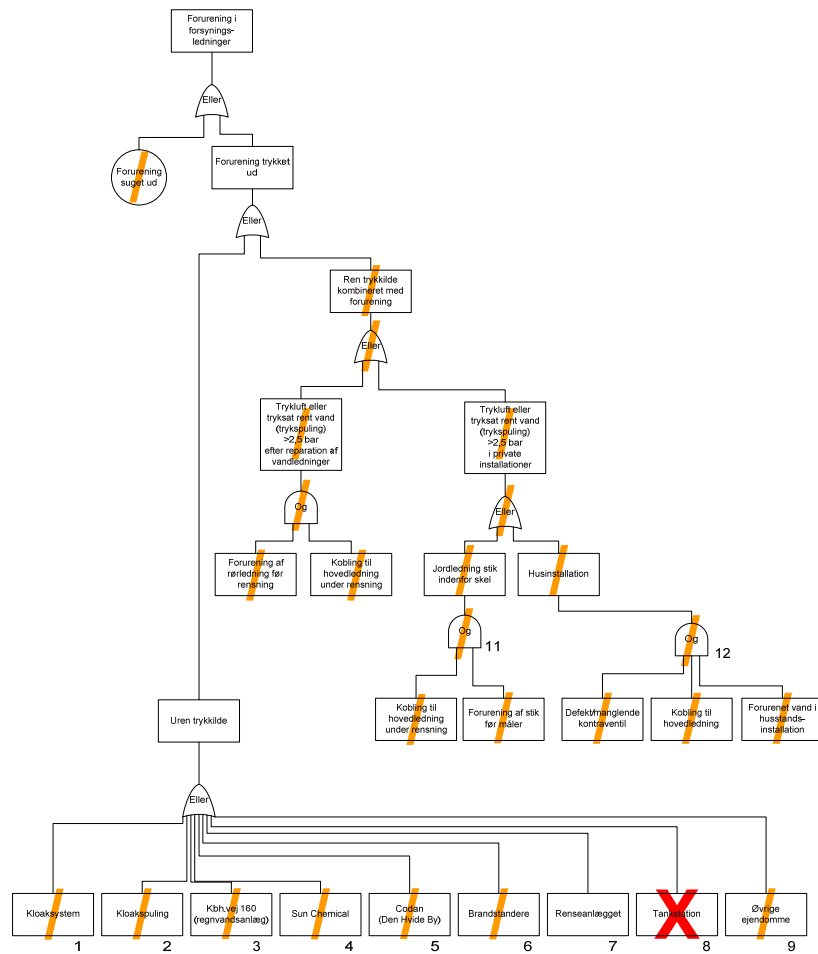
Forurening i forsynings-ledninger

Eller

Forurening suget ud

Forurening trykket ud

Eller

Ren trykkilde kombineret med forurening

Eller

Trykluft eller tryksat rent vand (trykspuling) >2,5 bar efter reparation af vandledninger

Og

Forurening af rørledning før rensning

Kobling til hovedledning under rensning

Trykluft eller tryksat rent vand (trykspuling) >2,5 bar i private installationer

Eller

Jordledning stik indenfor skel

Husinstallation

Og

11

Kobling til hovedledning under rensning

Forurening af stik før måler

Og

12

Defekt/manglende kontraventil

Kobling til hovedledning

Forurenet vand i husstands-installation

Uren trykkilde

Eller

Kloaksystem

1

Kloakspuling

2

Kbh.vej 160 (regnvandsanlæg)

3

Sun Chemical

4

Codan (Den Hvide By)

5

Brandstandere

6

Renseanlægget

7

Tankstation

8

Øvrige ejendomme

9